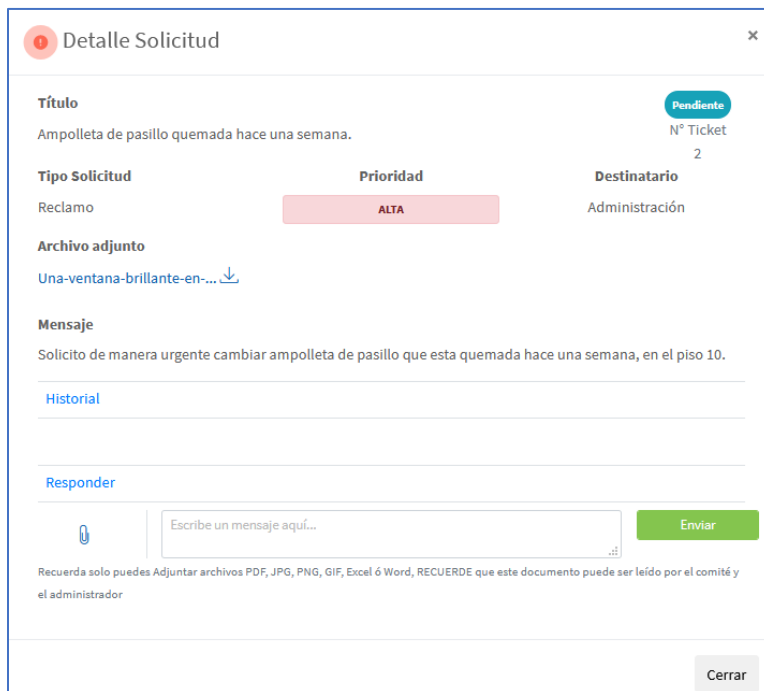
Detalle Solicitud

×

Título

Pendiente

Ampolleta de pasillo quemada hace una semana.

N° Ticket
2

Tipo Solicitud

Prioridad

Destinatario

Reclamo

ALTA

Administración

Archivo adjunto

Una-ventana-brillante-en-...

Mensaje

Solicito de manera urgente cambiar ampolleta de pasillo que esta quemada hace una semana, en el piso 10.

Historial

Responder

Escribe un mensaje aquí...

Enviar

Recuerda solo puedes Adjuntar archivos PDF, JPG, PNG, GIF, Excel ó Word, RECUERDE que este documento puede ser leído por el comité y el administrador

Cerrar